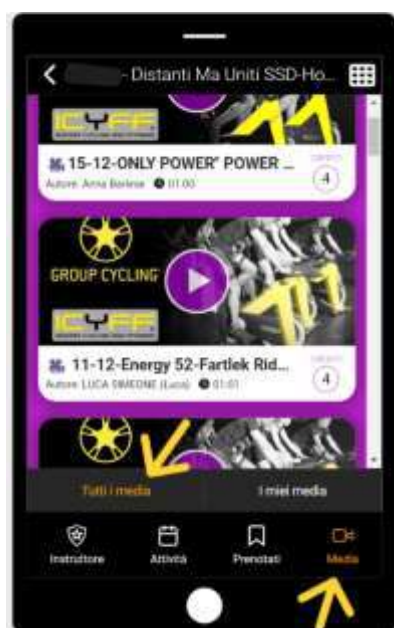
- Distanti Ma Uniti SSD-Ho...

15-12-ONLY POWER' POWER ...
Autore: Anna Barlese 01:00
CREDITI
4

GROUP CYCLING

11-12-Energy 52-Fartlek Rid...
Autore: LUCA SIMEONE (Luca) 01:01
CREDITI
4

Tutti i media
I miei media

Instruttore
Attività
Prenotati
Media